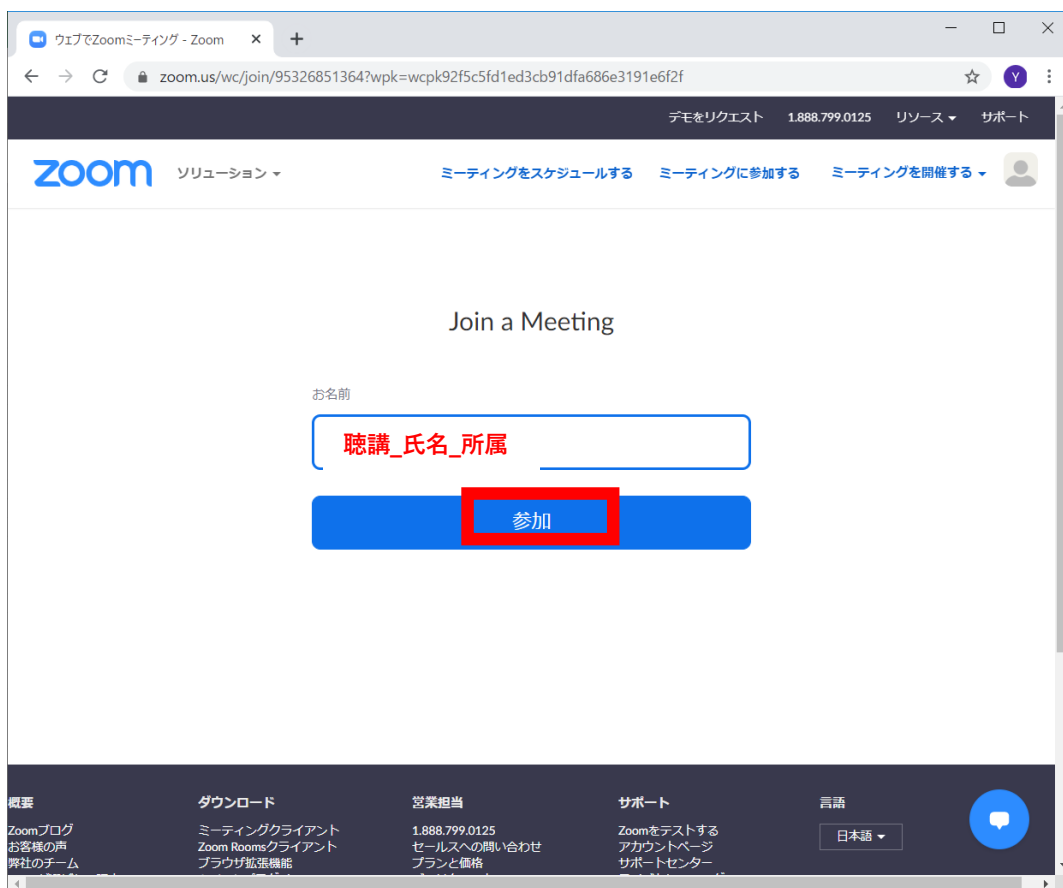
ウェブでZoomミーティング - Zoom ×
+
zoom.us/wc/join/95326851364?wpk=wcpk92f5c5fd1ed3cb91dfa686e3191e6f2f
Y

デモをリクエスト 1.888.799.0125 リソース サポート

zoom ソリューション ミーティングをスケジュールする ミーティングに参加する ミーティングを開催する

Join a Meeting

お名前
聴講_氏名_所属

参加

概要
Zoomブログ
お客様の声
弊社のチーム

ダウンロード
ミーティングクライアント
Zoom Roomsクライアント
ブラウザ拡張機能

営業担当
1.888.799.0125
セールスへの問い合わせ
プランと価格

サポート
Zoomをテストする
アカウントページ
サポートセンター

言語
日本語